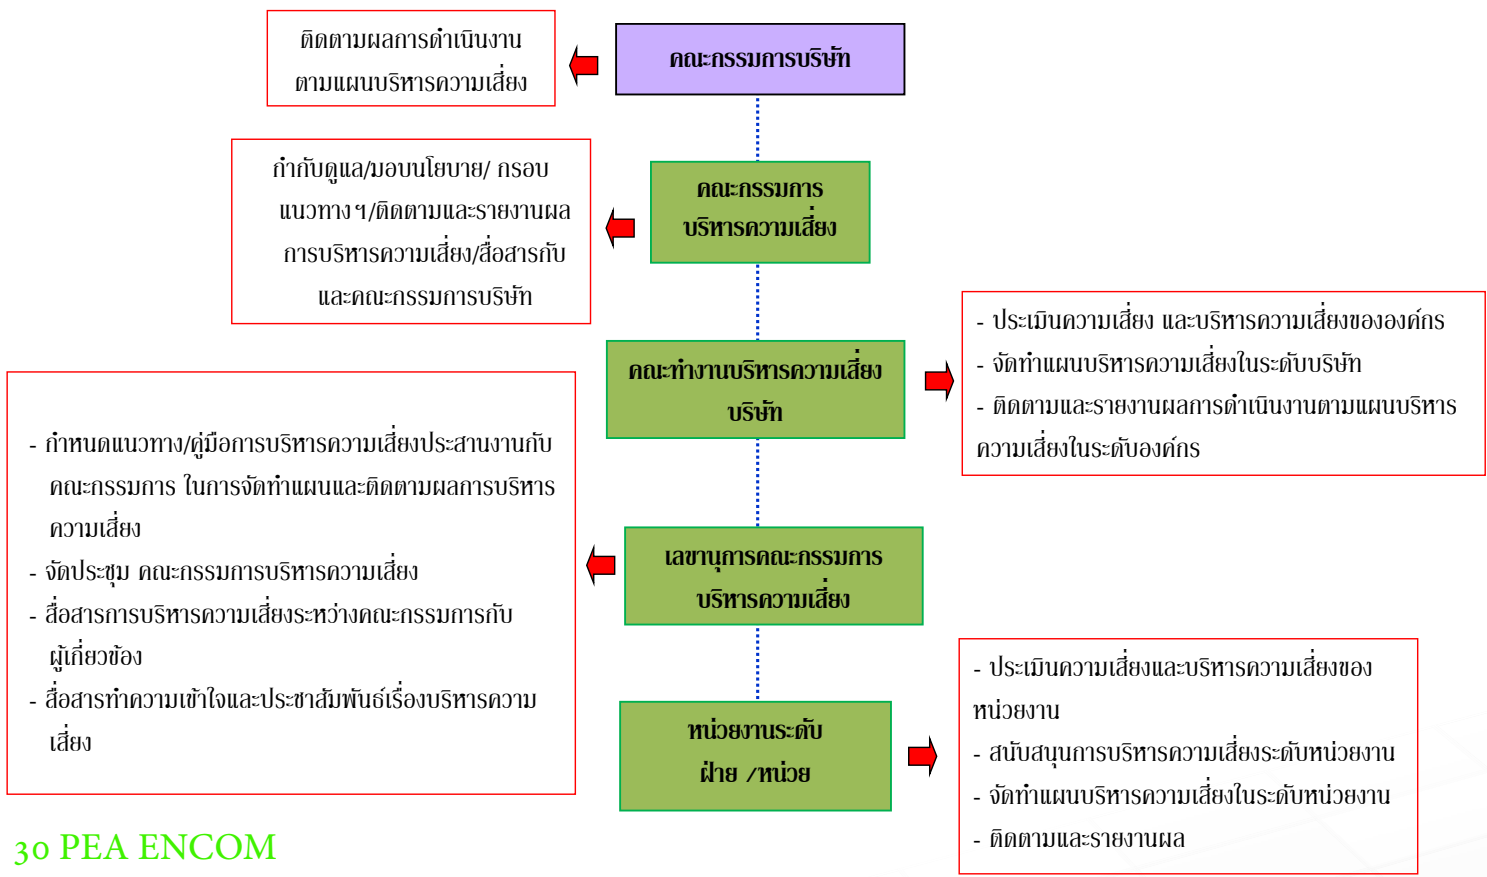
ติดตามผลการดำเนินงานตามแผนบริหารความเสี่ยง

คณะกรรมการบริษัท

กำกับดูแล/มอบนโยบาย/ กรอบแนวทาง ฯ/ติดตามและรายงานผลการบริหารความเสี่ยง/สื่อสารกับและคณะกรรมการบริษัท

คณะกรรมการบริหารความเสี่ยง

- ประเมินความเสี่ยง และบริหารความเสี่ยงขององค์กร
- จัดทำแผนบริหารความเสี่ยงในระดับบริษัท
- ติดตามและรายงานผลการดำเนินงานตามแผนบริหารความเสี่ยงในระดับองค์กร

คณะทำงานบริหารความเสี่ยงบริษัท

- กำหนดแนวทาง/คู่มือการบริหารความเสี่ยงประสานงานกับคณะกรรมการ ในการจัดทำแผนและติดตามผลการบริหารความเสี่ยง
- จัดประชุม คณะกรรมการบริหารความเสี่ยง
- สื่อสารการบริหารความเสี่ยงระหว่างคณะกรรมการกับผู้เกี่ยวข้อง
- สื่อสารทำความเข้าใจและประชาสัมพันธ์เรื่องบริหารความเสี่ยง

เลขานุการคณะกรรมการบริหารความเสี่ยง

- ประเมินความเสี่ยงและบริหารความเสี่ยงของหน่วยงาน
- สนับสนุนการบริหารความเสี่ยงระดับหน่วยงาน
- จัดทำแผนบริหารความเสี่ยงในระดับหน่วยงาน
- ติดตามและรายงานผล

หน่วยงานระดับฝ่าย /หน่วย

30 PEA ENCOM